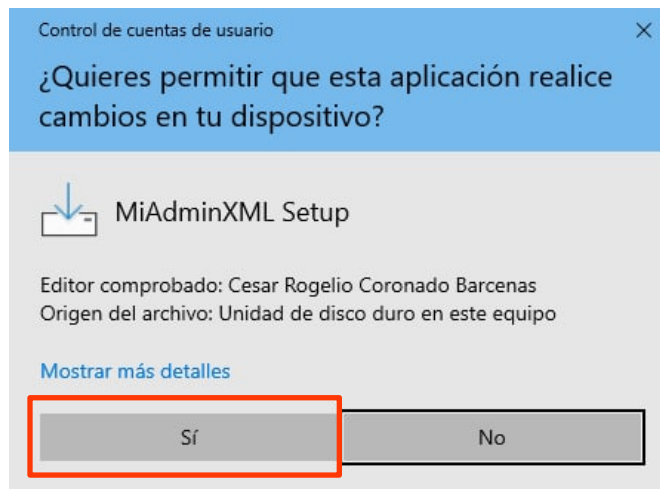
Control de cuentas de usuario

×

¿Quieres permitir que esta aplicación realice cambios en tu dispositivo?

MiAdminXML Setup

Editor comprobado: Cesar Rogelio Coronado Barcenas
Origen del archivo: Unidad de disco duro en este equipo

Mostrar más detalles

Sí

No